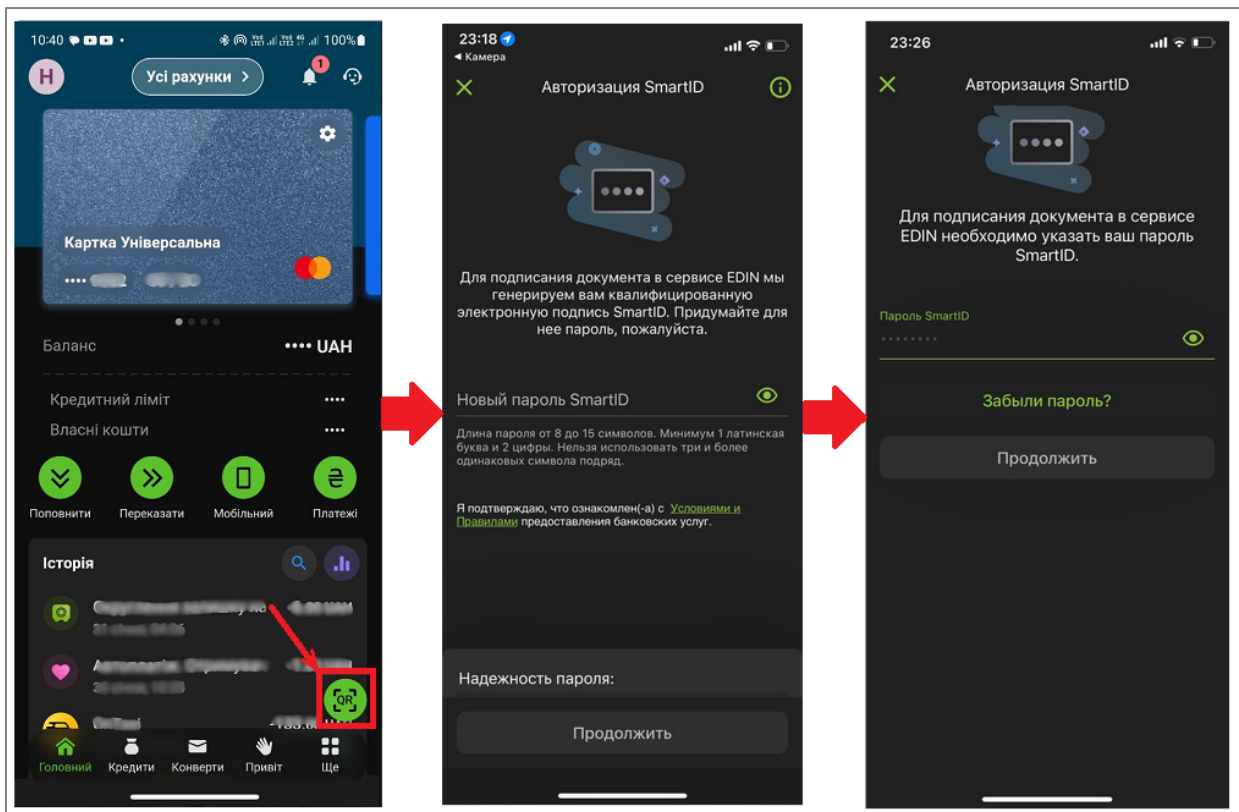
10:40 100%

H

Усі рахунки >

1

Картка Універсальна

•••• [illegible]

Баланс •••• UAH

Кредитний ліміт ••••

Власні кошти ••••

Поповнити

Переказати

Мобільний

Платежі

Історія

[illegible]

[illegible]

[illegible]

QR

Головний

Кредити

Конверти

Привіт

Ще

23:18

◂ Камера

Авторизация SmartID

Для подписания документа в сервисе EDIN мы генерируем вам квалифицированную электронную подпись SmartID. Придумайте для нее пароль, пожалуйста.

Новый пароль SmartID

Длина пароля от 8 до 15 символов. Минимум 1 латинская буква и 2 цифры. Нельзя использовать три и более одинаковых символа подряд.

Я подтверждаю, что ознакомлен(-а) с Условиями и Правилами предоставления банковских услуг.

Надежность пароля:

Продолжить

23:26

Авторизация SmartID

Для подписания документа в сервисе EDIN необходимо указать ваш пароль SmartID.

Пароль SmartID

••••••••

Забыли пароль?

Продолжить